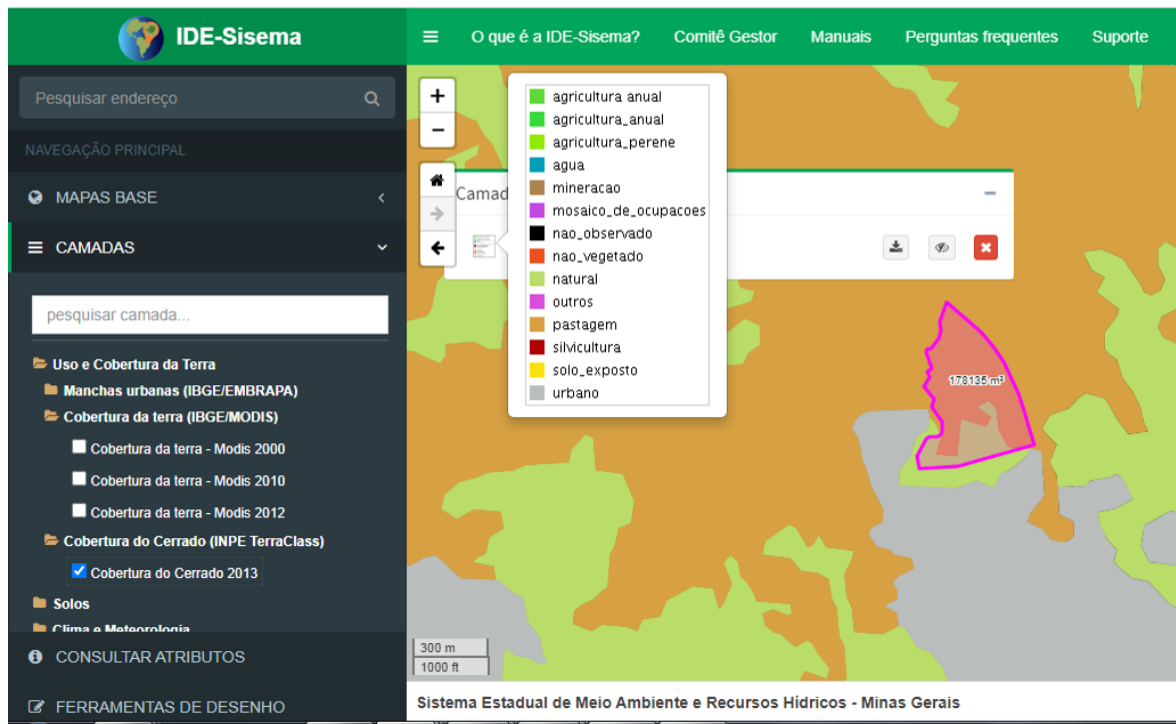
IDE-Sisema

O que é a IDE-Sisema? Comitê Gestor Manuais Perguntas frequentes Suporte

Pesquisar endereço

NAVEGAÇÃO PRINCIPAL

MAPAS BASE

CAMADAS

pesquisar camada...

Uso e Cobertura da Terra
Manchas urbanas (IBGE/EMBRAPA)
Cobertura da terra (IBGE/MODIS)
Cobertura da terra - Modis 2000
Cobertura da terra - Modis 2010
Cobertura da terra - Modis 2012
Cobertura do Cerrado (INPE TerraClass)
Cobertura do Cerrado 2013
Solos
Clima e Meteorologia

CONSULTAR ATRIBUTOS

FERRAMENTAS DE DESENHO

+
−

Camad

agricultura anual
agricultura_anual
agricultura_perene
agua
mineracao
mosaico_de_ocupacoes
nao_observado
nao_vegetado
natural
outros
pastagem
silvicultura
solo_exposto
urbano

178135 m²

300 m
1000 ft

Sistema Estadual de Meio Ambiente e Recursos Hídricos - Minas Gerais